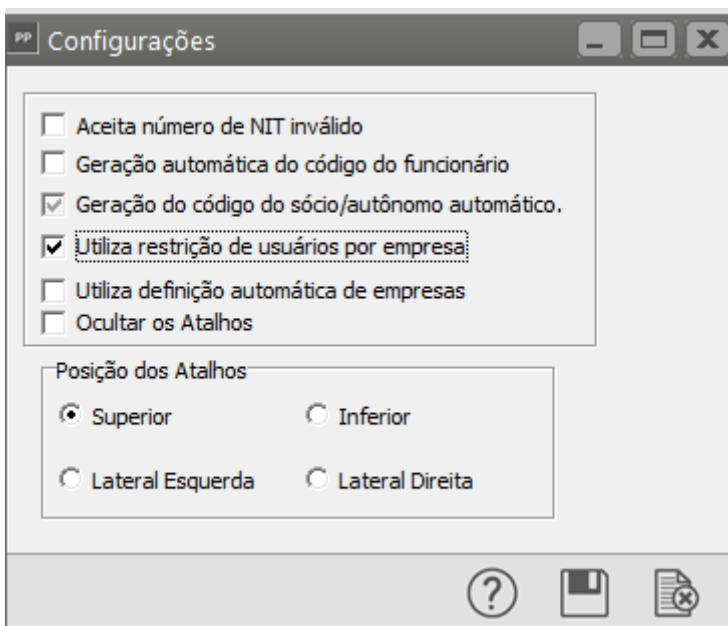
PP Configurações

Aceita número de NIT inválido
Geração automática do código do funcionário
Geração do código do sócio/autônomo automático.
Utiliza restrição de usuários por empresa
Utiliza definição automática de empresas
Ocultar os Atalhos

Posição dos Atalhos
Superior
Inferior
Lateral Esquerda
Lateral Direita

?